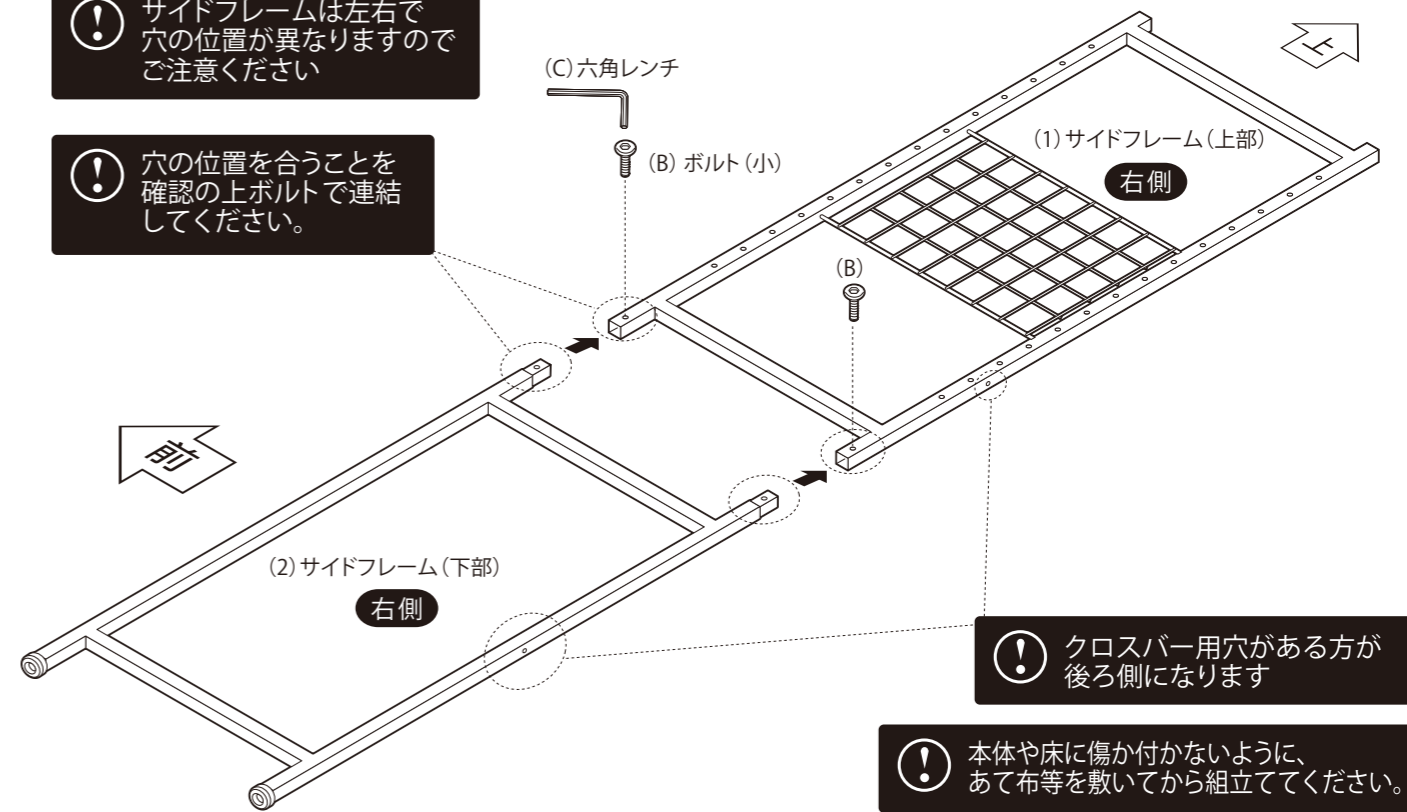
サイドフレームは左右で穴の位置が異なりますのでご注意ください

(C) 六角レンチ

上

穴の位置を合うことを確認の上ボルトで連結してください。

(B) ボルト (小)

(1) サイドフレーム (上部)

右側

(B)

前

(2) サイドフレーム (下部)

右側

クロスバー用穴がある方が後ろ側になります

本体や床に傷か付かないように、あて布等を敷いてから組立ててください。